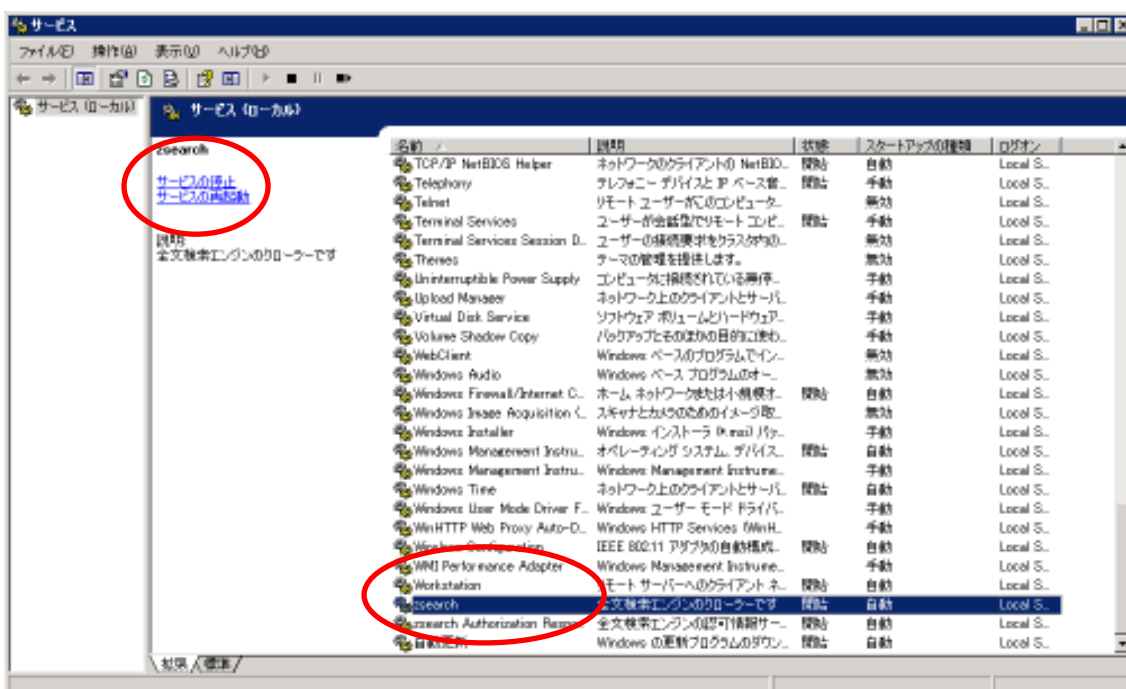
サービス

ファイル(F) 操作(A) 表示(V) ヘルプ(H)

サービス (ローカル)

サービス (ローカル)

zsearch

サービスの停止
サービスの再起動

説明:
全文検索エンジンのクローラーです

| 名前 | 説明 | 状態 | スタートアップの種類 | ログオン |
|---|---|---|---|---|
| TCP/IP NetBIOS Helper | ネットワークのクライアントの NetBIO... | 開始 | 自動 | Local S... |
| Telephony | テレフォニー デバイスと IP ベース管... | 開始 | 手動 | Local S... |
| Telnet | リモート ユーザーがこのコンピュータ... | | 無効 | Local S... |
| Terminal Services | ユーザーが会話型でリモート コンピ... | 開始 | 手動 | Local S... |
| Terminal Services Session D... | ユーザーの接続要求をクラスタ内の... | | 無効 | Local S... |
| Themes | テーマの管理を提供します。 | | 無効 | Local S... |
| Uninterruptible Power Supply | コンピュータに接続されている無停... | | 手動 | Local S... |
| Upload Manager | ネットワーク上のクライアントとサーバ... | | 手動 | Local S... |
| Virtual Disk Service | ソフトウェア ボリュームとハードウェア... | | 手動 | Local S... |
| Volume Shadow Copy | バックアップとそのほかの目的に使わ... | | 手動 | Local S... |
| WebClient | Windows ベースのプログラムでイン... | | 無効 | Local S... |
| Windows Audio | Windows ベース プログラムのオー... | | 無効 | Local S... |
| Windows Firewall/Internet C... | ホーム ネットワークまたは小規模オ... | 開始 | 自動 | Local S... |
| Windows Image Acquisition (... | スキャナとカメラのためのイメージ取... | | 無効 | Local S... |
| Windows Installer | Windows インストーラ (*.msi) パッ... | | 手動 | Local S... |
| Windows Management Instru... | オペレーティング システム、デバイス... | 開始 | 自動 | Local S... |
| Windows Management Instru... | Windows Management Instrume... | | 手動 | Local S... |
| Windows Time | ネットワーク上のクライアントとサーバ... | 開始 | 自動 | Local S... |
| Windows User Mode Driver F... | Windows ユーザー モード ドライバ... | | 手動 | Local S... |
| WinHTTP Web Proxy Auto-D... | Windows HTTP Services (WinH... | | 手動 | Local S... |
| Wireless Configuration | IEEE 802.11 アダプタの自動構成... | 開始 | 自動 | Local S... |
| WMI Performance Adapter | Windows Management Instrume... | | 手動 | Local S... |
| Workstation | リモート サーバーへのクライアント ネ... | 開始 | 自動 | Local S... |
| zsearch | 全文検索エンジンのクローラーです | 開始 | 自動 | Local S... |
| zsearch Authorization Respo... | 全文検索エンジンの認可情報サー... | 開始 | 自動 | Local S... |
| 自動更新 | Windows の更新プログラムのダウン... | 開始 | 自動 | Local S... |

拡張 / 標準